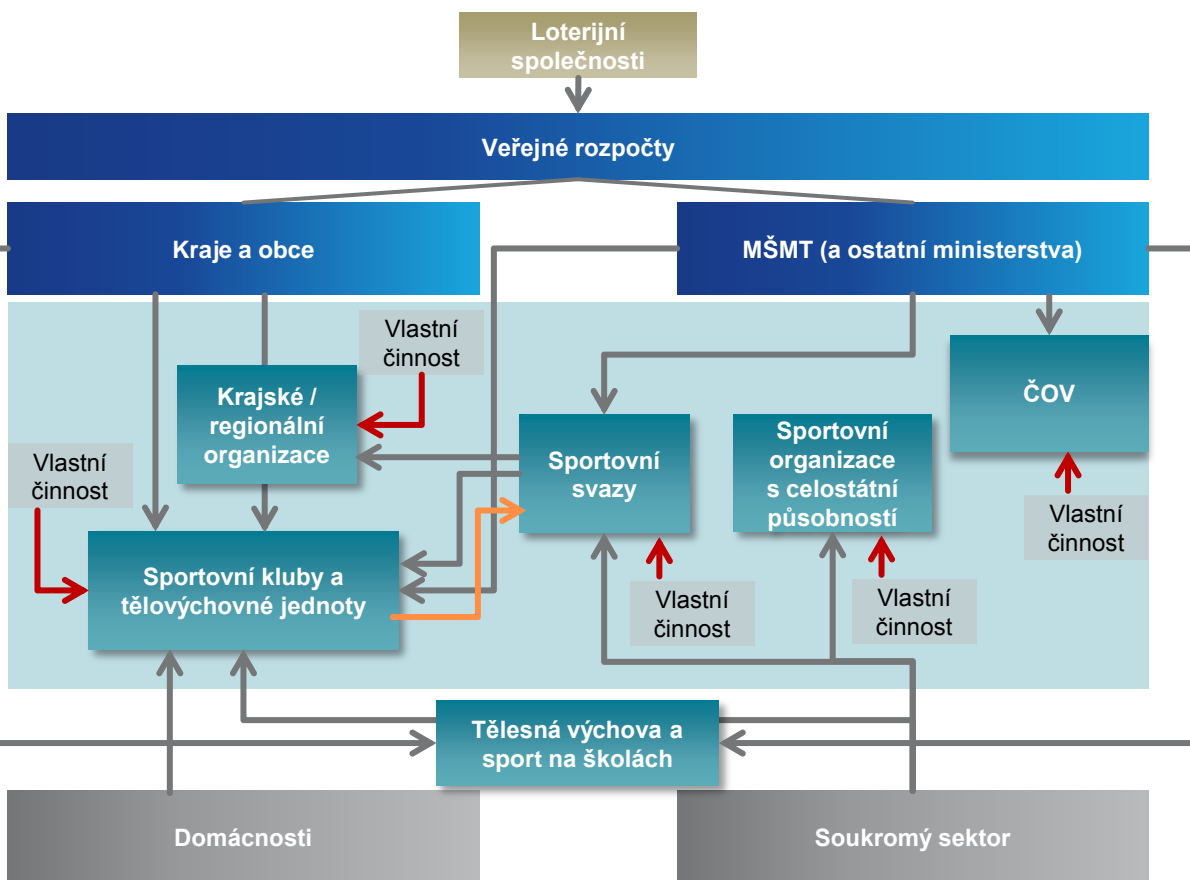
Loterijní společnosti

Veřejné rozpočty

Kraje a obce

MŠMT (a ostatní ministerstva)

Vlastní činnost

Krajské / regionální organizace

ČOV

Vlastní činnost

Sportovní svazy

Sportovní organizace s celostátní působností

Vlastní činnost

Sportovní kluby a tělovýchovné jednoty

Vlastní činnost

Vlastní činnost

Tělesná výchova a sport na školách

Domácnosti

Soukromý sektor